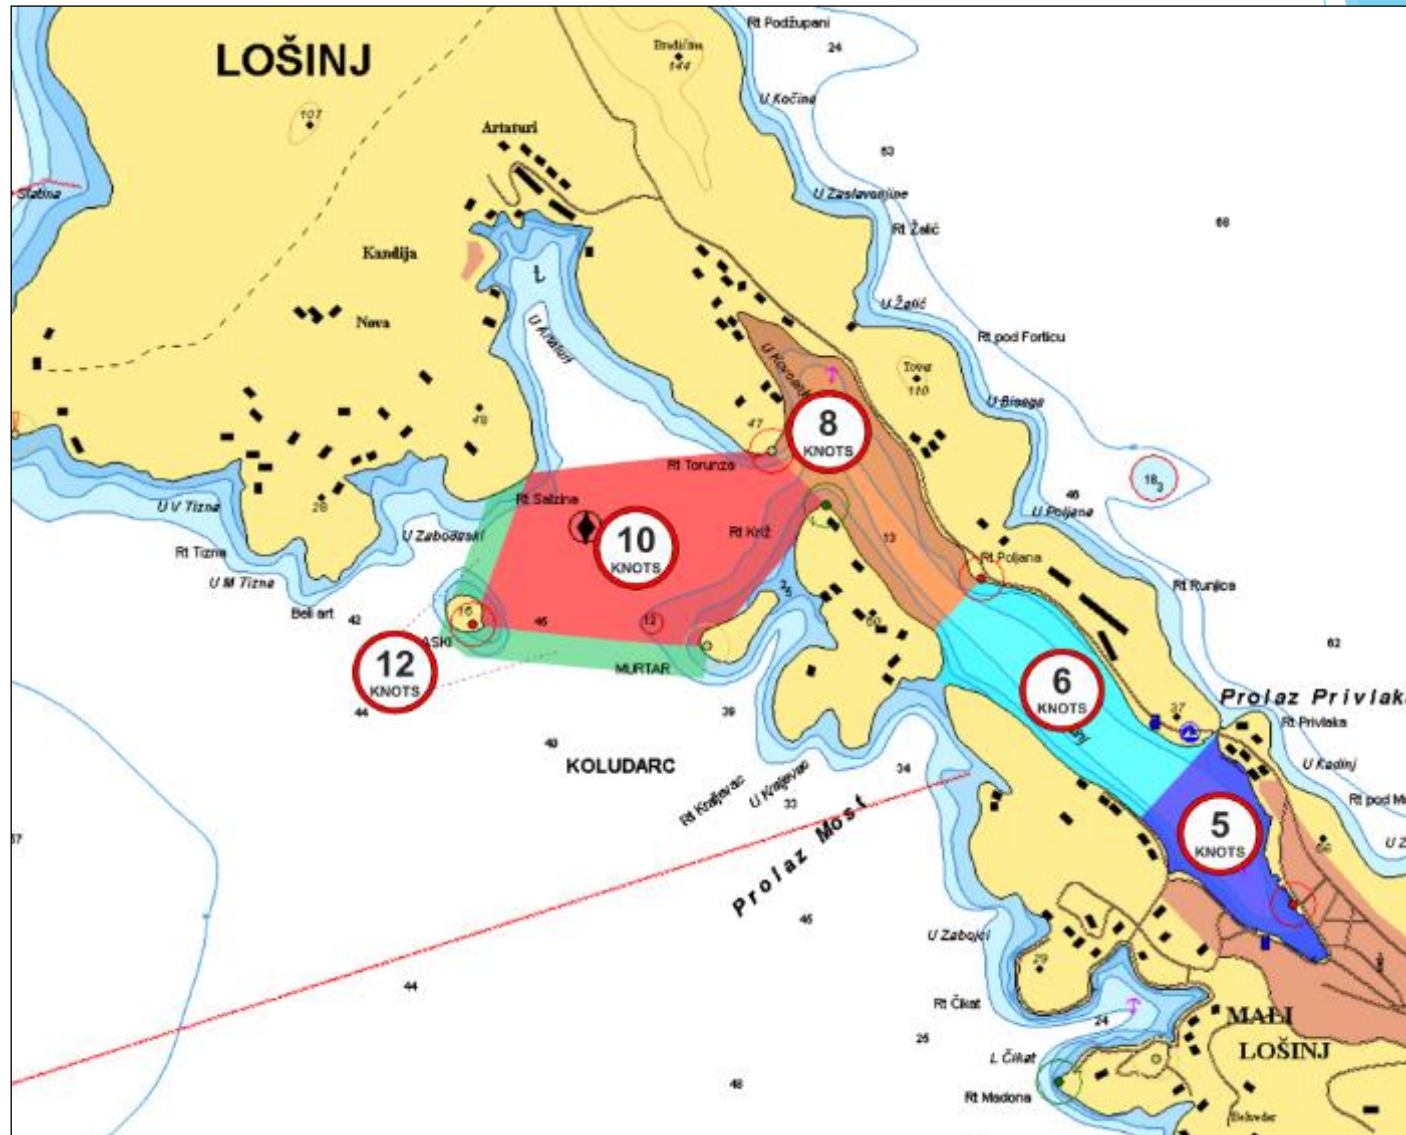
LOŠINJ

Rt Podžupani
24
Bradičina
144
U Kočina
63
U Zaslavonjine
Rt Žalić
68
Artaturi
107
Slatina
Kandija
Nova
U Kraturi
U Kovčina
U Žalić
Rt pod Forticu
Tovar
110
U Bisaga
47
8 KNOTS
Rt Torunza
46
Rt Salzina
10 KNOTS
Rt Križ
13
18
U Poljana
Rt Poljana
Rt Runjica
U V Tizna
28
U Zabodaski
Rt Tizna
U M Tizna
Beli art
42
16
ASKI
46
12
MURTAR
12 KNOTS
44
39
2
60
6 KNOTS
62
Prolaz Privlaka
Rt Privlaka
37
U Kadinj
Rt pod M
5 KNOTS
U Z
40
KOLUDARC
Rt Krajevac
U Krajevac
33
34
Prolaz Most
45
U Zabojci
44
Rt Čikat
24
25
L Čikat
MALI LOŠINJ
48
Rt Madona
Belveder